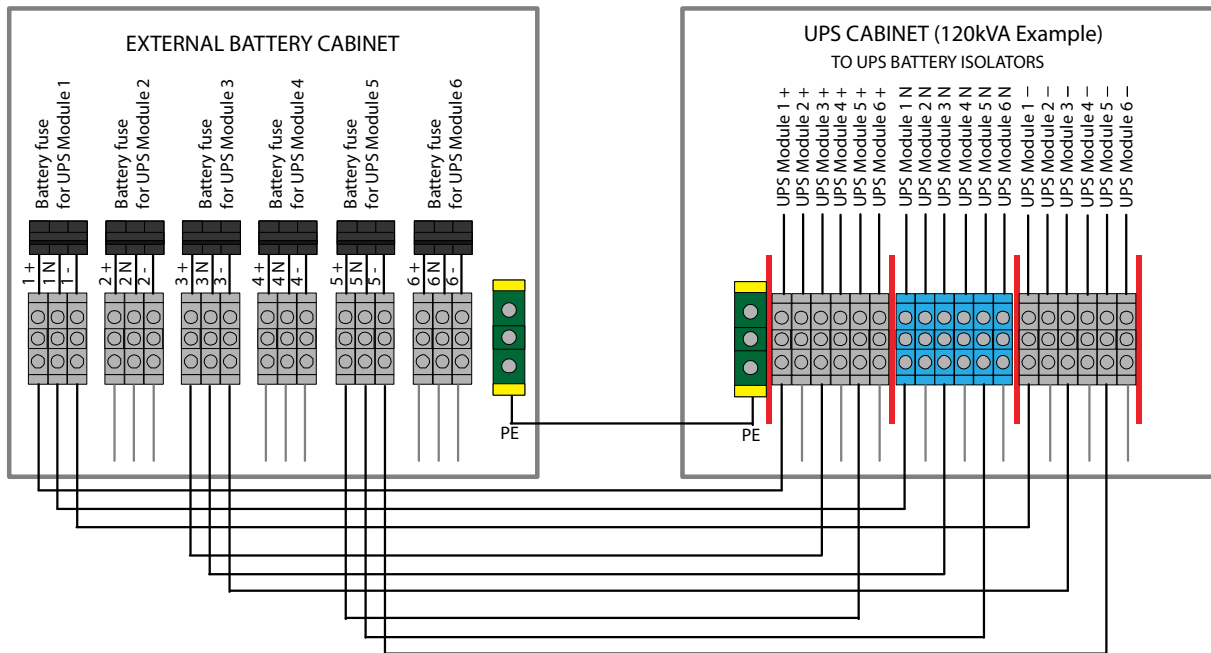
EXTERNAL BATTERY CABINET

Battery fuse for UPS Module 1

Battery fuse for UPS Module 2

Battery fuse for UPS Module 3

Battery fuse for UPS Module 4

Battery fuse for UPS Module 5

Battery fuse for UPS Module 6

1 + 1 N 1 -

2 + 2 N 2 -

3 + 3 N 3 -

4 + 4 N 4 -

5 + 5 N 5 -

6 + 6 N 6 -

PE

UPS CABINET (120kVA Example)

TO UPS BATTERY ISOLATORS

UPS Module 1 +
UPS Module 2 +
UPS Module 3 +
UPS Module 4 +
UPS Module 5 +
UPS Module 6 +
UPS Module 1 N
UPS Module 2 N
UPS Module 3 N
UPS Module 4 N
UPS Module 5 N
UPS Module 6 N
UPS Module 1 –
UPS Module 2 –
UPS Module 3 –
UPS Module 4 –
UPS Module 5 –
UPS Module 6 –

PE